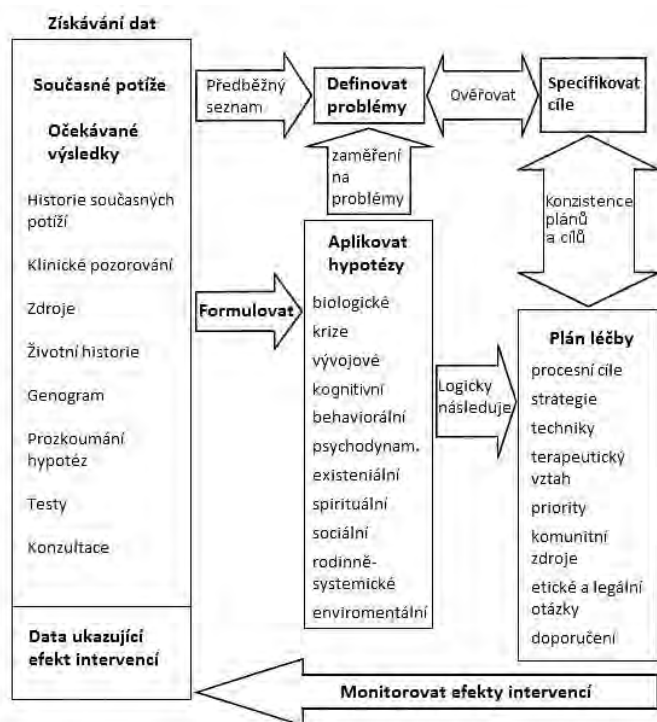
Získávání dat

Současné potíže

Očekávané výsledky

Historie současných potíží

Klinické pozorování

Zdroje

Životní historie

Genogram

Prozkoumání hypotéz

Testy

Konzultace

Data ukazující efekt intervencí

Předběžný seznam

Definovat problémy

Ověřovat

Specifikovat cíle

zaměření na problémy

Konzistence plánů a cílů

Formulovat

Aplikovat hypotézy

biologické

krize

vývojové

kognitivní

behaviorální

psychodynam.

existeniální

spirituální

sociální

rodinně-systemické

enviromentální

Logicky následuje

Plán léčby

procesní cíle

strategie

techniky

terapeutický vztah

priority

komunitní zdroje

etické a legální otázky

doporučení

Monitorovat efekty intervencí